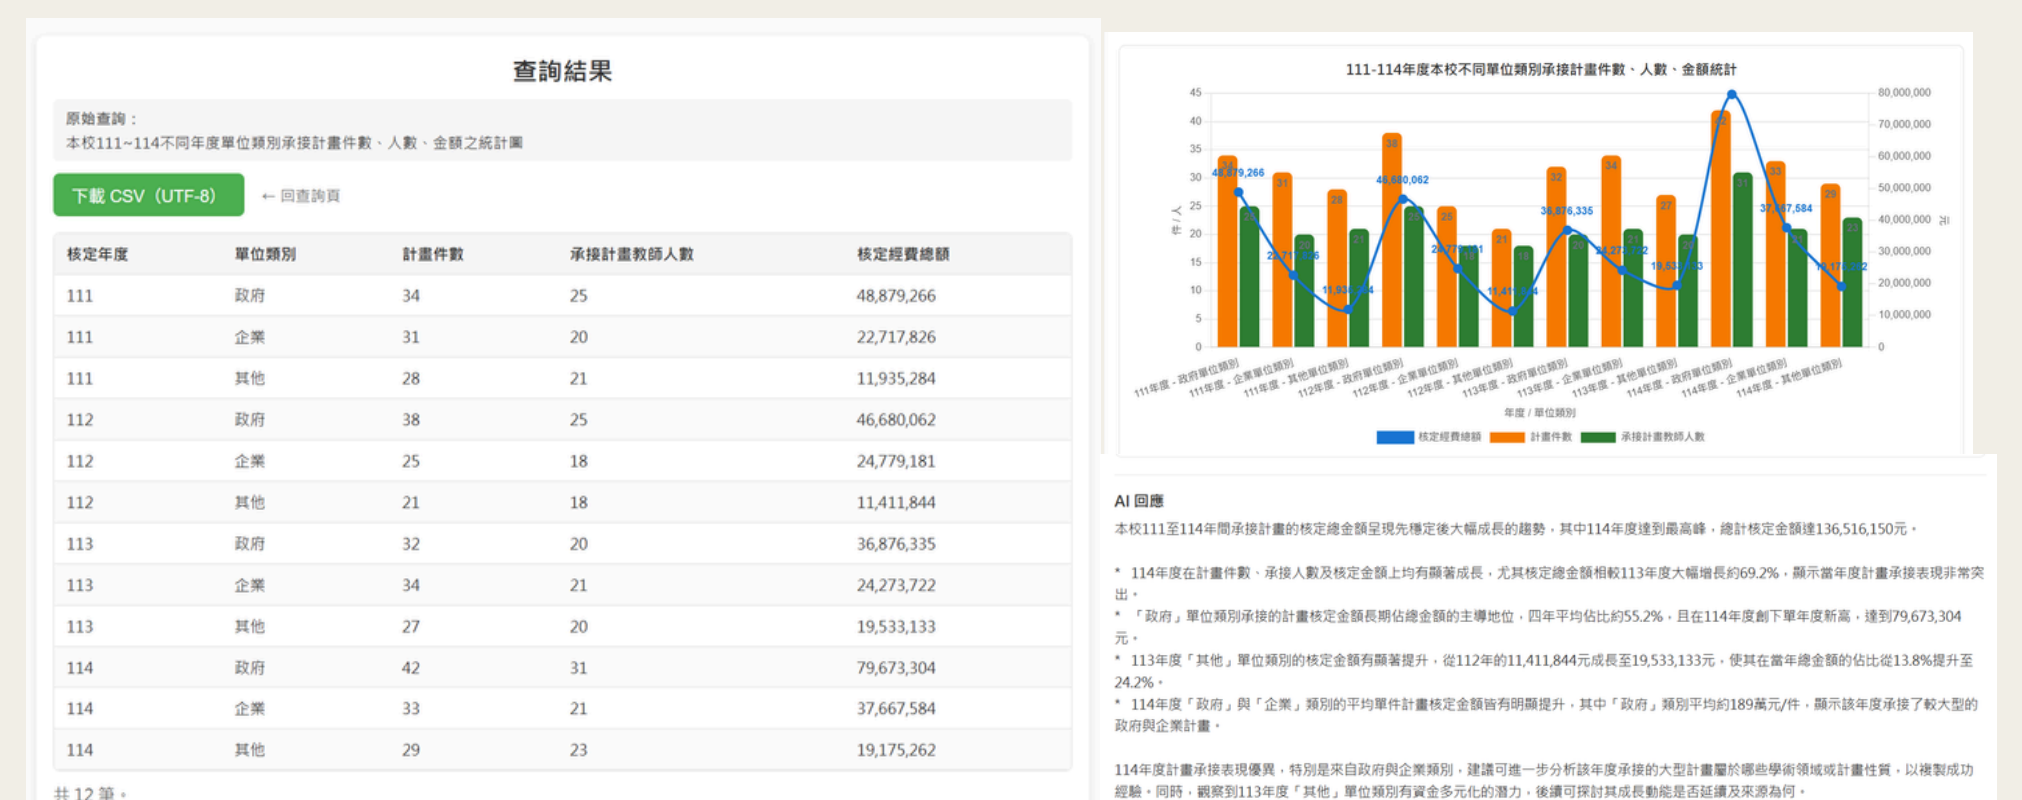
查詢結果

原始查詢：
本校111~114不同年度單位類別承接計畫件數、人數、金額之統計圖

下載 CSV（UTF-8）　← 回查詢頁

| 核定年度 | 單位類別 | 計畫件數 | 承接計畫教師人數 | 核定經費總額 |
|---|---|---|---|---|
| 111 | 政府 | 34 | 25 | 48,879,266 |
| 111 | 企業 | 31 | 20 | 22,717,826 |
| 111 | 其他 | 28 | 21 | 11,935,284 |
| 112 | 政府 | 38 | 25 | 46,680,062 |
| 112 | 企業 | 25 | 18 | 24,779,181 |
| 112 | 其他 | 21 | 18 | 11,411,844 |
| 113 | 政府 | 32 | 20 | 36,876,335 |
| 113 | 企業 | 34 | 21 | 24,273,722 |
| 113 | 其他 | 27 | 20 | 19,533,133 |
| 114 | 政府 | 42 | 31 | 79,673,304 |
| 114 | 企業 | 33 | 21 | 37,667,584 |
| 114 | 其他 | 29 | 23 | 19,175,262 |

共 12 筆。

111-114年度本校不同單位類別承接計畫件數、人數、金額統計

45 40 35 30 25 20 15 10 5 0
件 / 人
80,000,000 70,000,000 60,000,000 50,000,000 40,000,000 30,000,000 20,000,000 10,000,000 0
元

34 25 31 20 28 21 38 25 25 18 21 18 32 20 34 21 27 20 42 31 33 21 29 23
48,879,266 22,717,826 11,935,284 46,680,062 24,779,181 11,411,844 36,876,335 24,273,722 19,533,133 37,667,584 19,175,262

111年度 - 政府單位類別　111年度 - 企業單位類別　111年度 - 其他單位類別　112年度 - 政府單位類別　112年度 - 企業單位類別　112年度 - 其他單位類別　113年度 - 政府單位類別　113年度 - 企業單位類別　113年度 - 其他單位類別　114年度 - 政府單位類別　114年度 - 企業單位類別　114年度 - 其他單位類別

年度 / 單位類別

核定經費總額　計畫件數　承接計畫教師人數

AI 回應
本校111至114年間承接計畫的核定總金額呈現先穩定後大幅成長的趨勢，其中114年度達到最高峰，總計核定金額達136,516,150元。

* 114年度在計畫件數、承接人數及核定金額上均有顯著成長，尤其核定總金額相較113年度大幅增長約69.2%，顯示當年度計畫承接表現非常突出。
* 「政府」單位類別承接的計畫核定金額長期佔總金額的主導地位，四年平均佔比約55.2%，且在114年度創下單年度新高，達到79,673,304元。
* 113年度「其他」單位類別的核定金額有顯著提升，從112年的11,411,844元成長至19,533,133元，使其在當年總金額的佔比從13.8%提升至24.2%。
* 114年度「政府」與「企業」類別的平均單件計畫核定金額皆有明顯提升，其中「政府」類別平均約189萬元/件，顯示該年度承接了較大型的政府與企業計畫。

114年度計畫承接表現優異，特別是來自政府與企業類別，建議可進一步分析該年度承接的大型計畫屬於哪些學術領域或計畫性質，以複製成功經驗。同時，觀察到113年度「其他」單位類別有資金多元化的潛力，後續可探討其成長動能是否延續及來源為何。